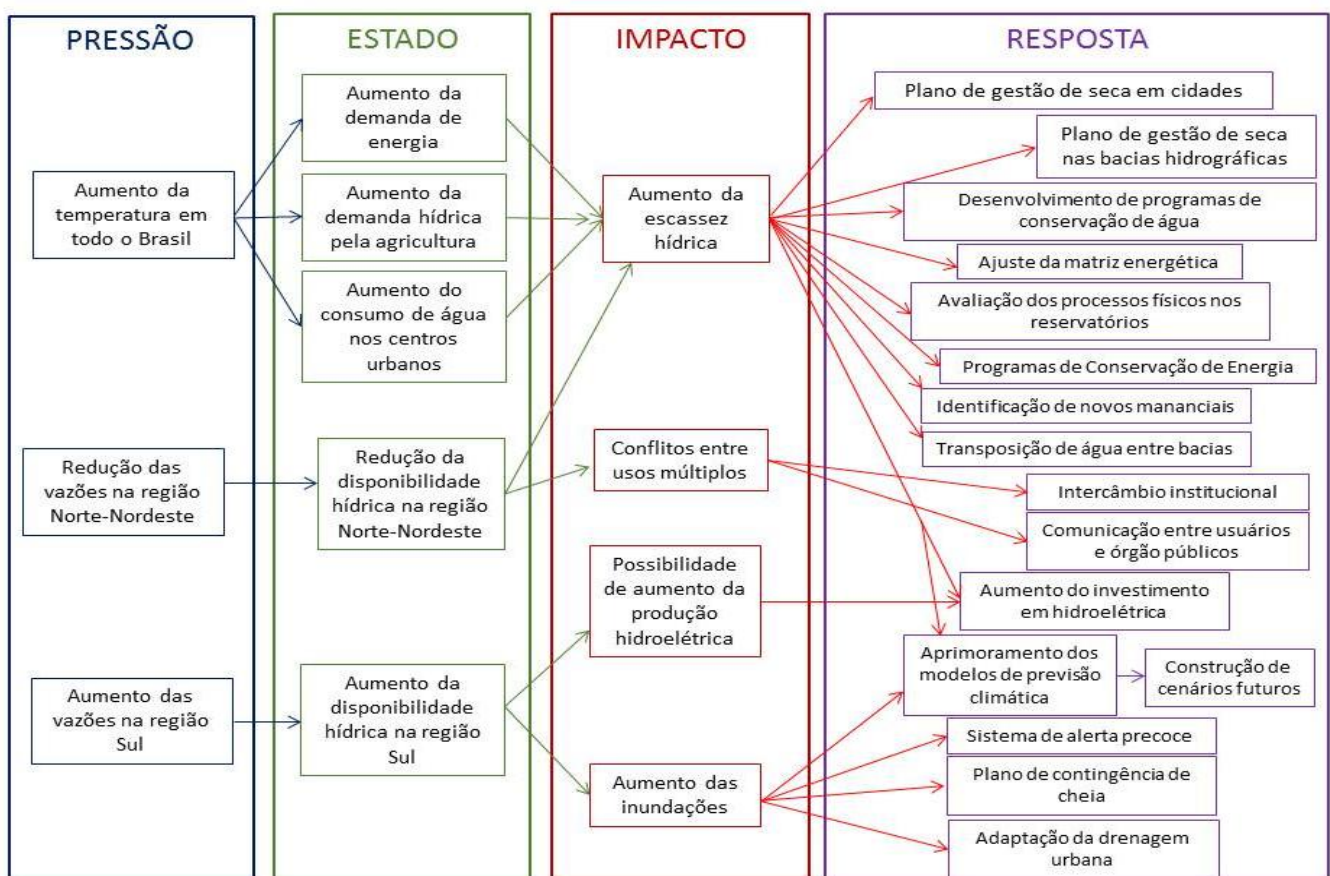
PRESSÃO

Aumento da temperatura em todo o Brasil

Redução das vazões na região Norte-Nordeste

Aumento das vazões na região Sul

ESTADO

Aumento da demanda de energia

Aumento da demanda hídrica pela agricultura

Aumento do consumo de água nos centros urbanos

Redução da disponibilidade hídrica na região Norte-Nordeste

Aumento da disponibilidade hídrica na região Sul

IMPACTO

Aumento da escassez hídrica

Conflitos entre usos múltiplos

Possibilidade de aumento da produção hidroelétrica

Aumento das inundações

RESPOSTA

Plano de gestão de seca em cidades

Plano de gestão de seca nas bacias hidrográficas

Desenvolvimento de programas de conservação de água

Ajuste da matriz energética

Avaliação dos processos físicos nos reservatórios

Programas de Conservação de Energia

Identificação de novos mananciais

Transposição de água entre bacias

Intercâmbio institucional

Comunicação entre usuários e órgão públicos

Aumento do investimento em hidroelétrica

Aprimoramento dos modelos de previsão climática

Construção de cenários futuros

Sistema de alerta precoce

Plano de contingência de cheia

Adaptação da drenagem urbana